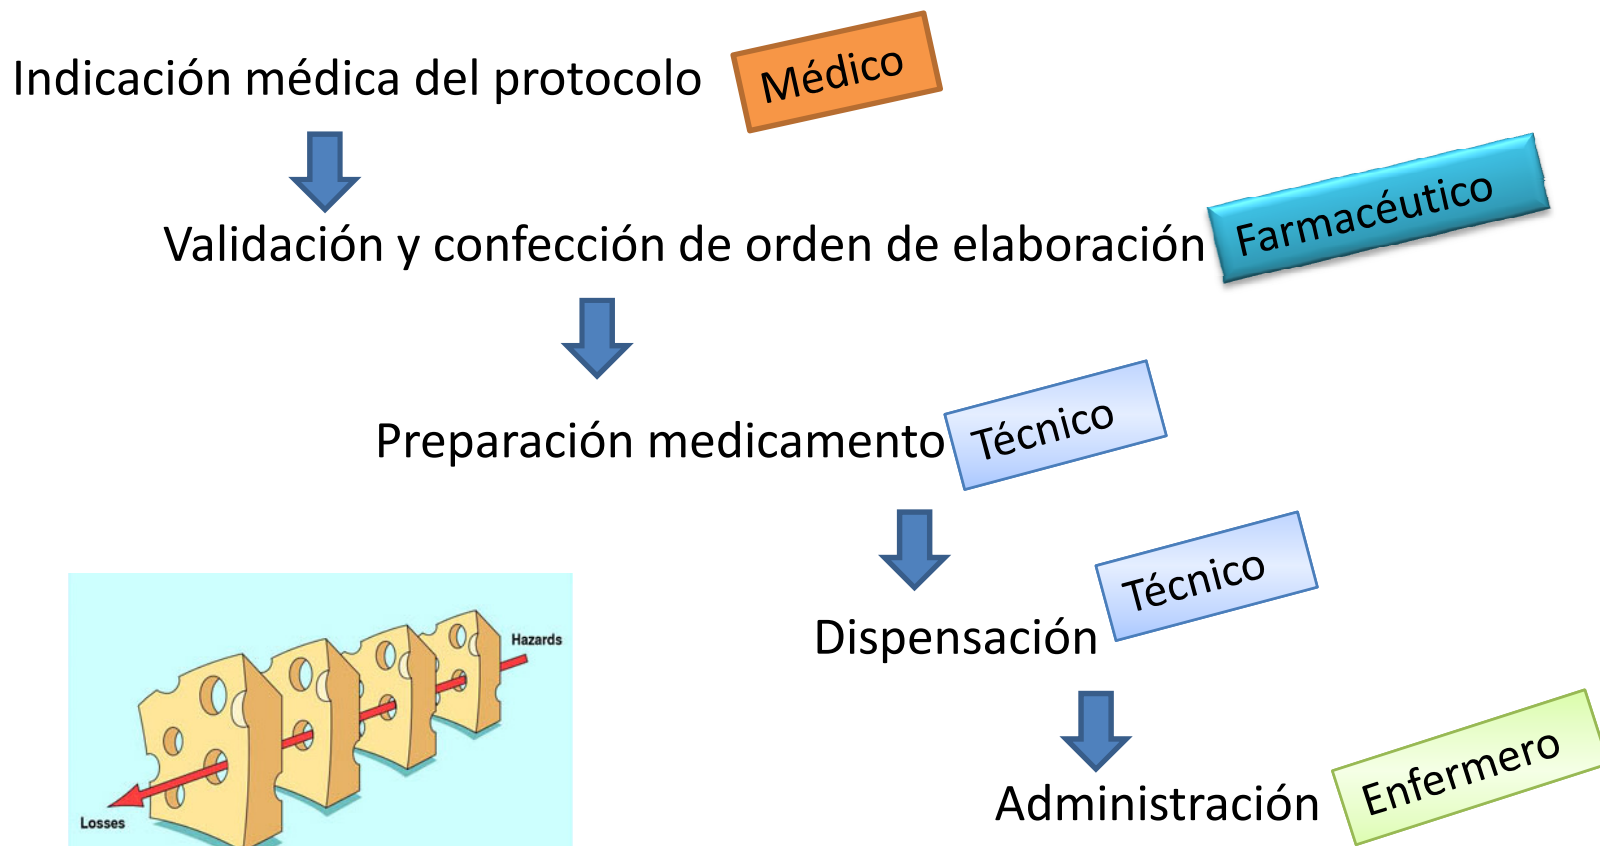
Indicación médica del protocolo

Médico

Validación y confección de orden de elaboración

Farmacéutico

Preparación medicamento

Técnico

Dispensación

Técnico

Administración

Enfermero

Hazards

Losses